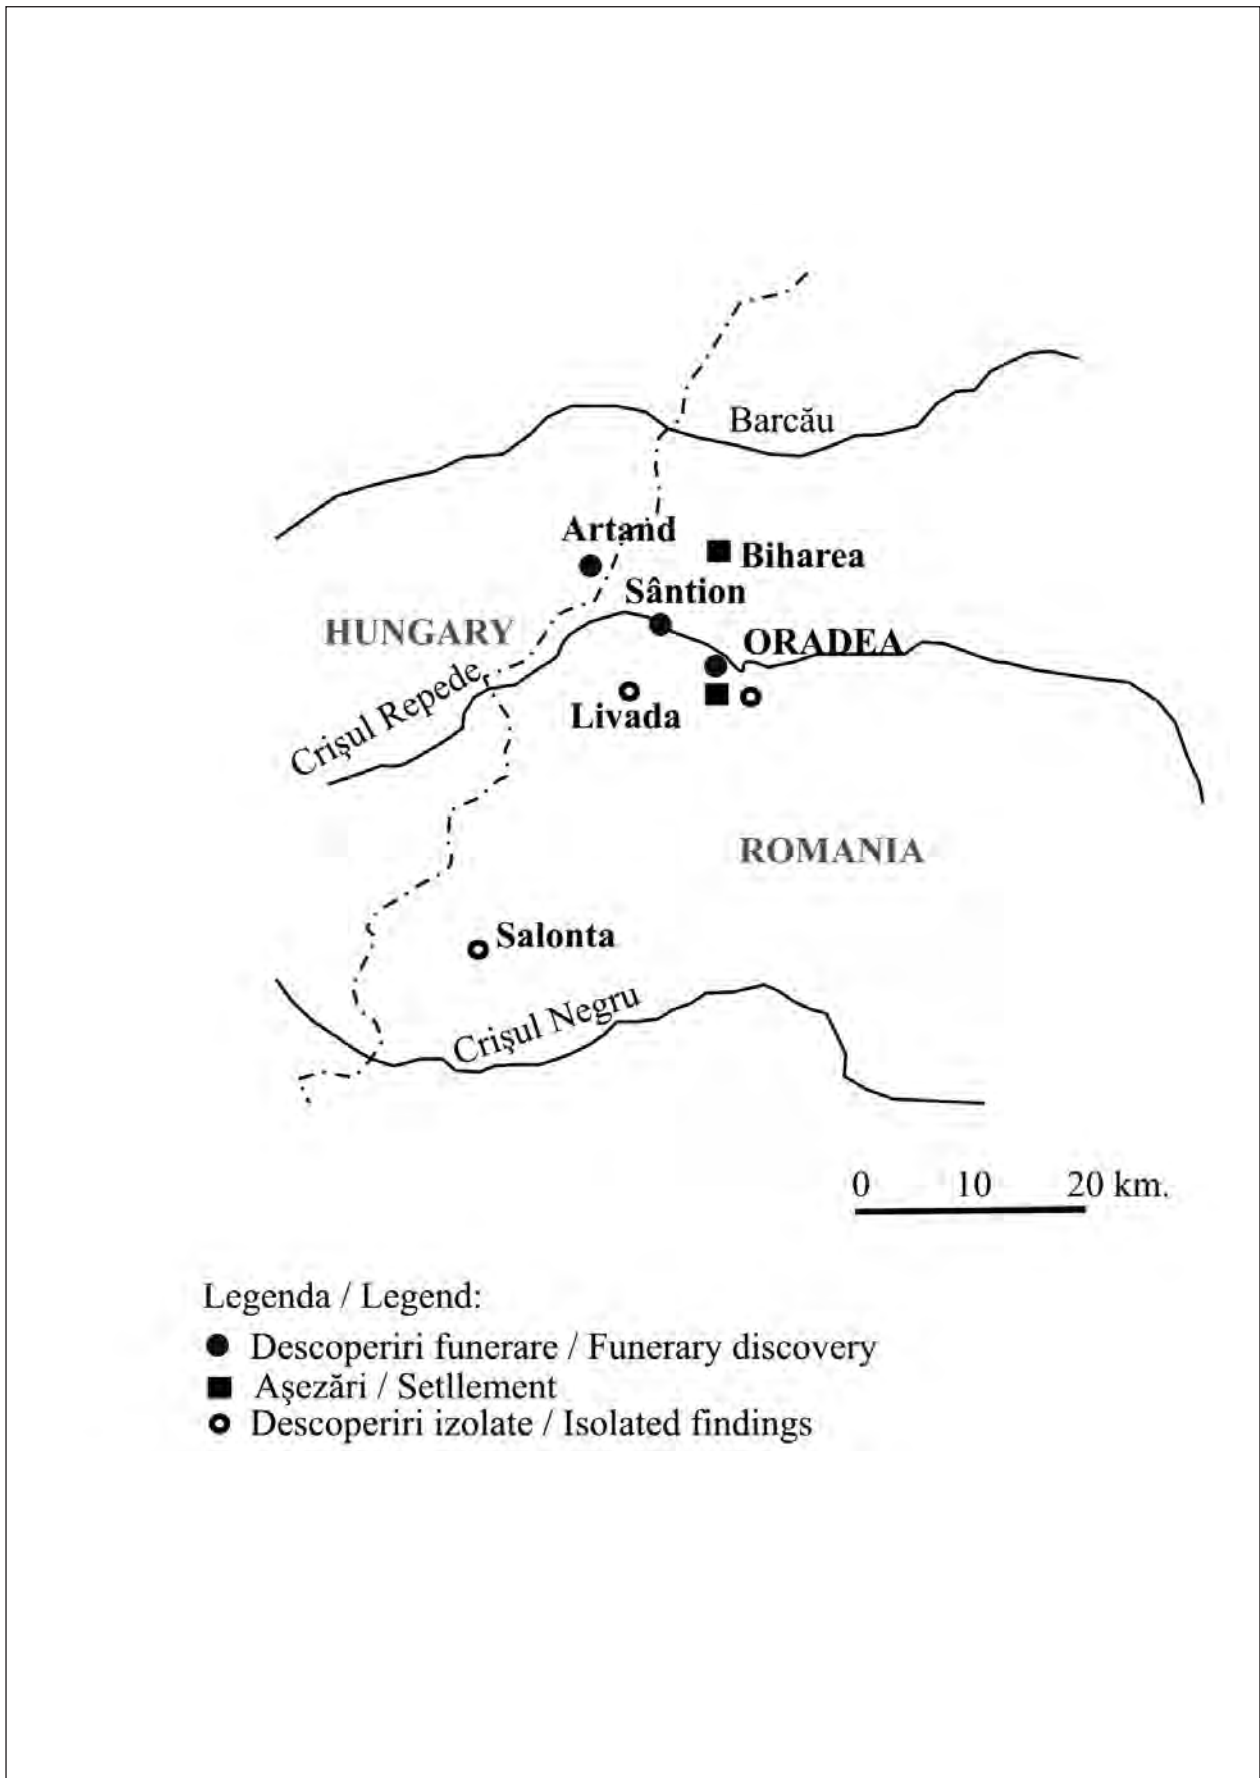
Barcău

Artand

Biharea

Sântion

HUNGARY

ORADEA

Crişul Repede

Livada

ROMANIA

Salonta

Crişul Negru

0 10 20 km.

Legenda / Legend:

● Descoperiri funerare / Funerary discovery
■ Aşezări / Setllement
○ Descoperiri izolate / Isolated findings